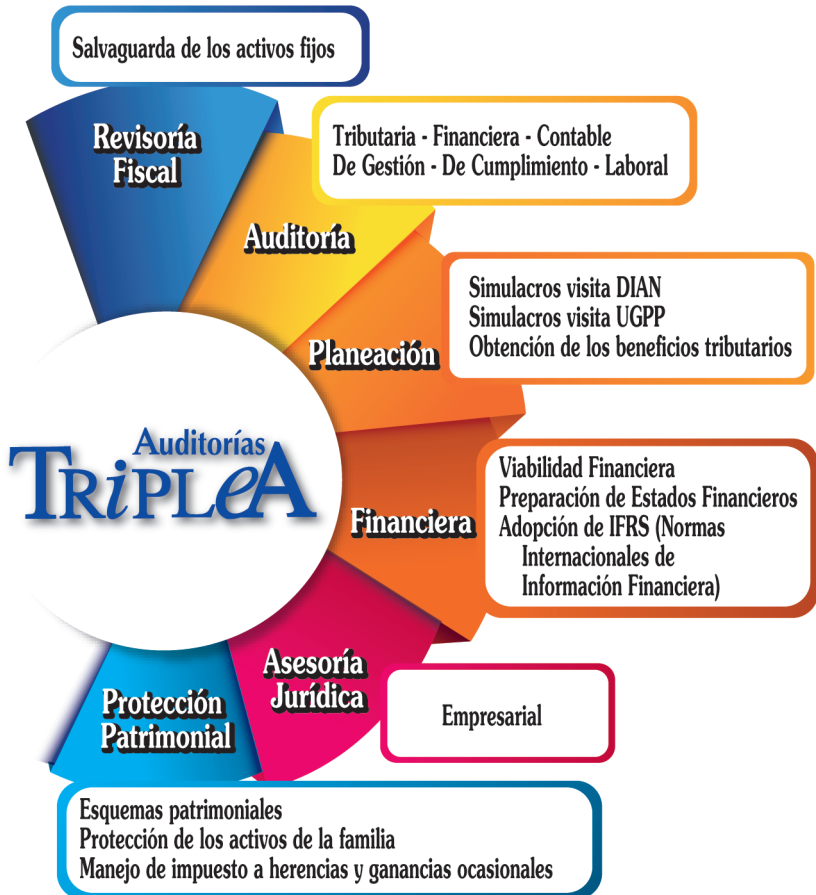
Salvaguarda de los activos fijos

Revisoría Fiscal

Tributaria - Financiera - Contable
De Gestión - De Cumplimiento - Laboral

Auditoría

Simulacros visita DIAN
Simulacros visita UGPP
Obtención de los beneficios tributarios

Planeación

Auditorías
TRIPLEA

Viabilidad Financiera
Preparación de Estados Financieros
Adopción de IFRS (Normas Internacionales de Información Financiera)

Financiera

Asesoría Jurídica

Empresarial

Protección Patrimonial

Esquemas patrimoniales
Protección de los activos de la familia
Manejo de impuesto a herencias y ganancias ocasionales